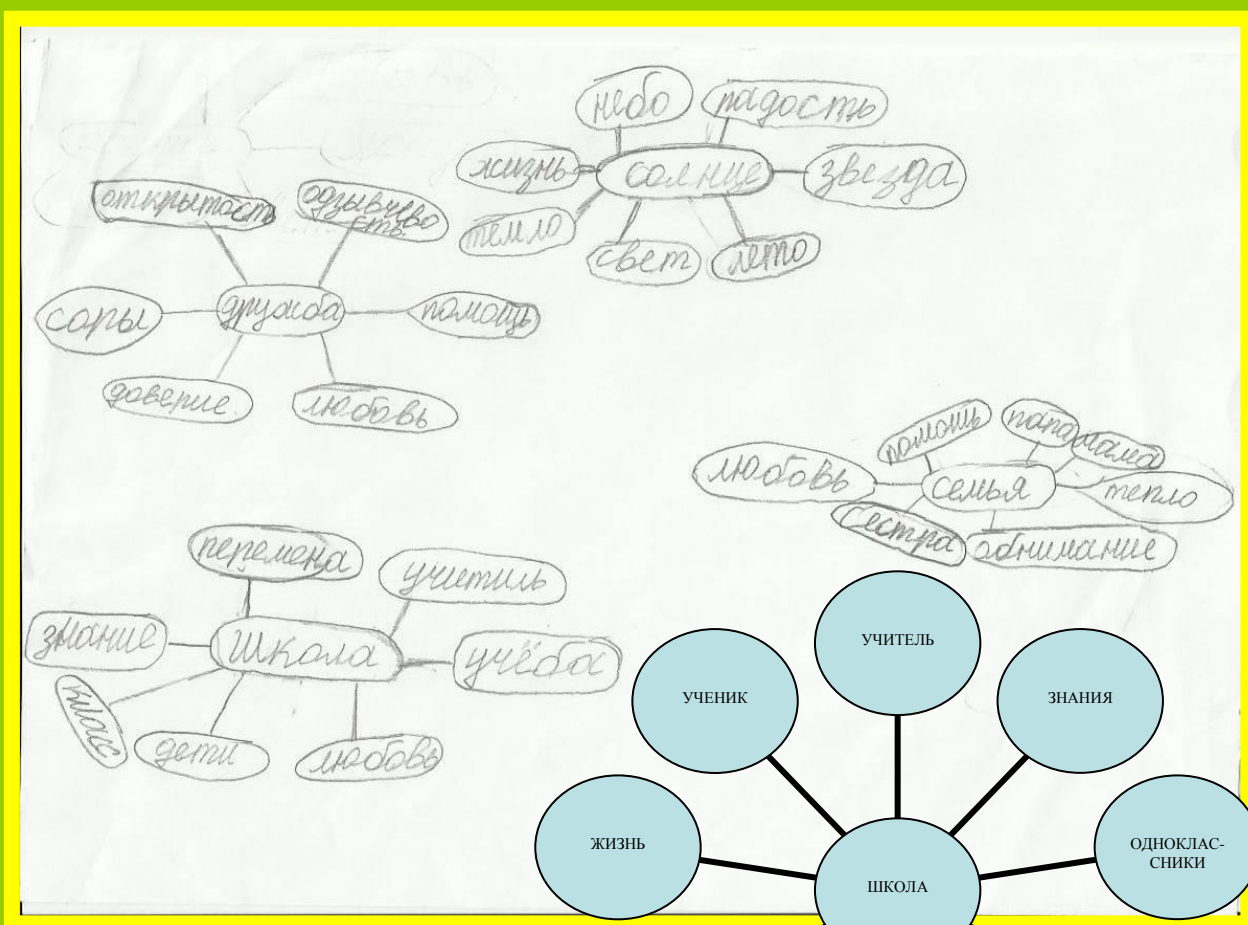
небо радость
жизнь солнце звезда
тепло свет лето

открытость отзывчивость
споры дружба помощь
доверие любовь

помощь папа мама
любовь семья тепло
сестра обнимание

перемена учитель
знание школа учёба
класс дети любовь

УЧИТЕЛЬ
УЧЕНИК
ЗНАНИЯ
ЖИЗНЬ
ОДНОКЛАС-СНИКИ
ШКОЛА